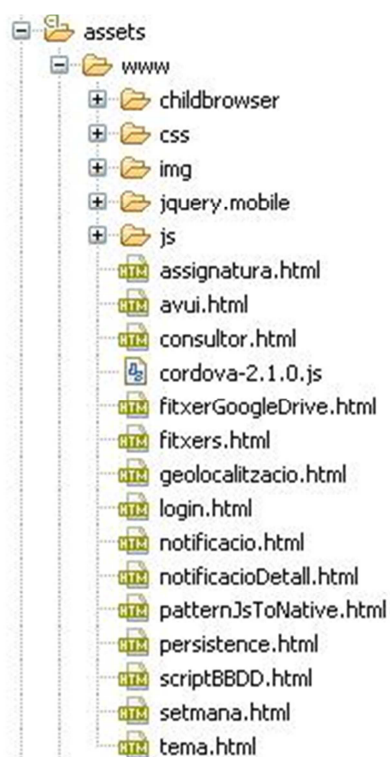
assets
www
childbrowser
css
img
jquery.mobile
js
HTM assignatura.html
HTM avui.html
HTM consultor.html
cordova-2.1.0.js
HTM fitxerGoogleDrive.html
HTM fitxers.html
HTM geolocalitzacio.html
HTM login.html
HTM notificacio.html
HTM notificacioDetall.html
HTM patternJsToNative.html
HTM persistence.html
HTM scriptBBDD.html
HTM setmana.html
HTM tema.html